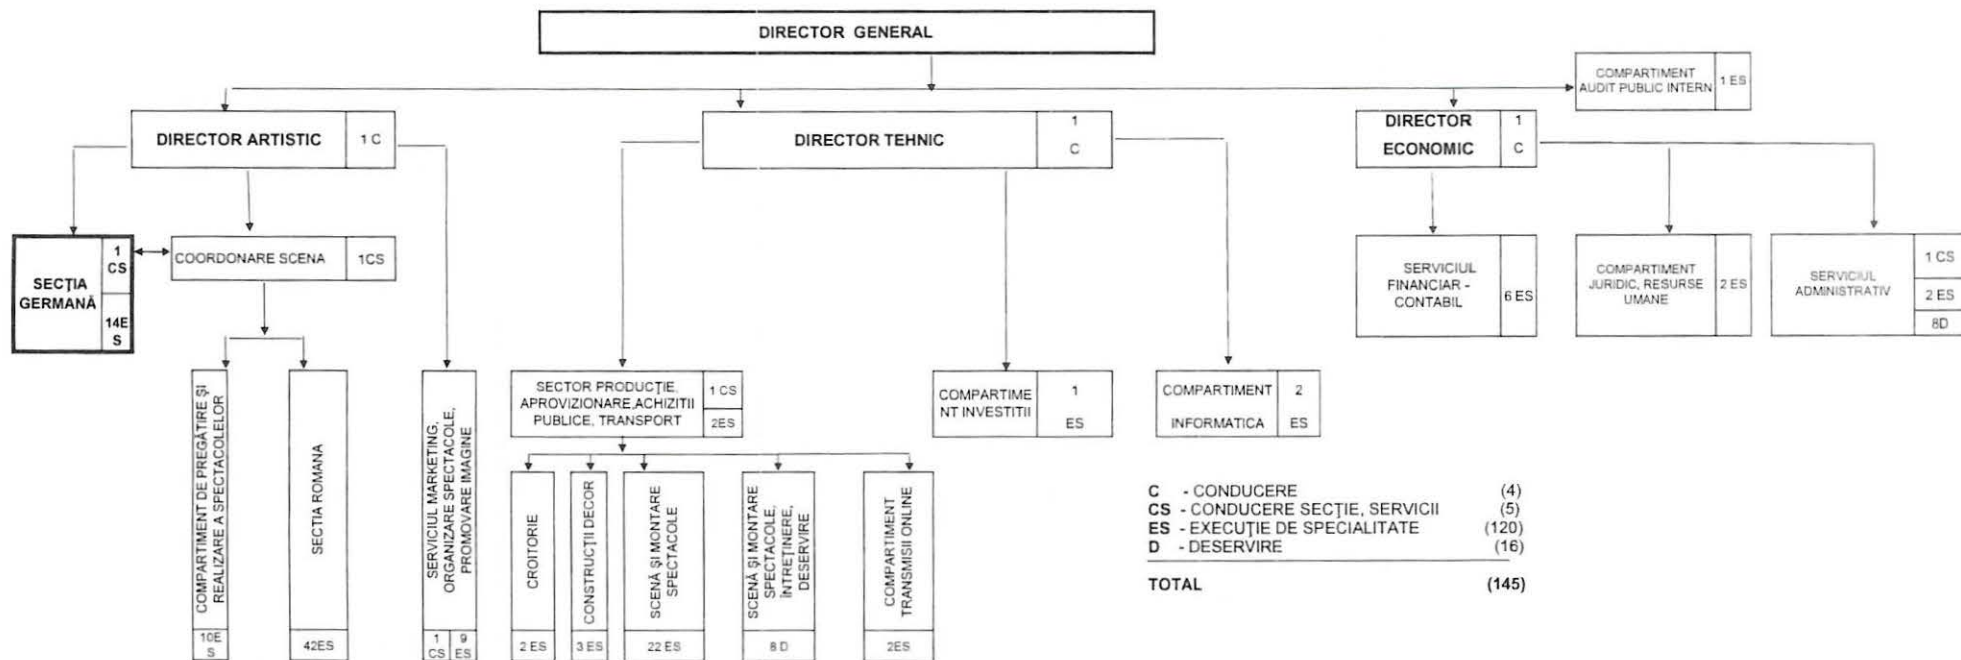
DIRECTOR GENERAL

COMPARTIMENT AUDIT PUBLIC INTERN 1 ES

DIRECTOR ARTISTIC 1 C

DIRECTOR TEHNIC 1 C

DIRECTOR ECONOMIC 1 C

SECȚIA GERMANĂ 1 CS 14ES

COORDONARE SCENA 1CS

SERVICIUL FINANCIAR - CONTABIL 6 ES

COMPARTIMENT JURIDIC, RESURSE UMANE 2 ES

SERVICIUL ADMINISTRATIV 1 CS 2 ES 8D

COMPARTIMENT DE PREGĂTIRE ȘI REALIZARE A SPECTACOLELOR 10ES

SECTIA ROMANA 42ES

SERVICIUL MARKETING, ORGANIZARE SPECTACOLE, PROMOVARE IMAGINE 1 CS 9 ES

SECTOR PRODUCȚIE, APROVIZIONARE,ACHIZITII PUBLICE, TRANSPORT 1 CS 2ES

COMPARTIMENT INVESTITII 1 ES

COMPARTIMENT INFORMATICA 2 ES

CROITORIE 2 ES

CONSTRUCȚII DECOR 3 ES

SCENĂ ȘI MONTARE SPECTACOLE 22 ES

SCENĂ ȘI MONTARE SPECTACOLE, ÎNTREȚINERE, DESERVIRE 8 D

COMPARTIMENT TRANSMISII ONLINE 2ES

C - CONDUCERE (4)
CS - CONDUCERE SECȚIE, SERVICII (5)
ES - EXECUȚIE DE SPECIALITATE (120)
D - DESERVIRE (16)

TOTAL (145)